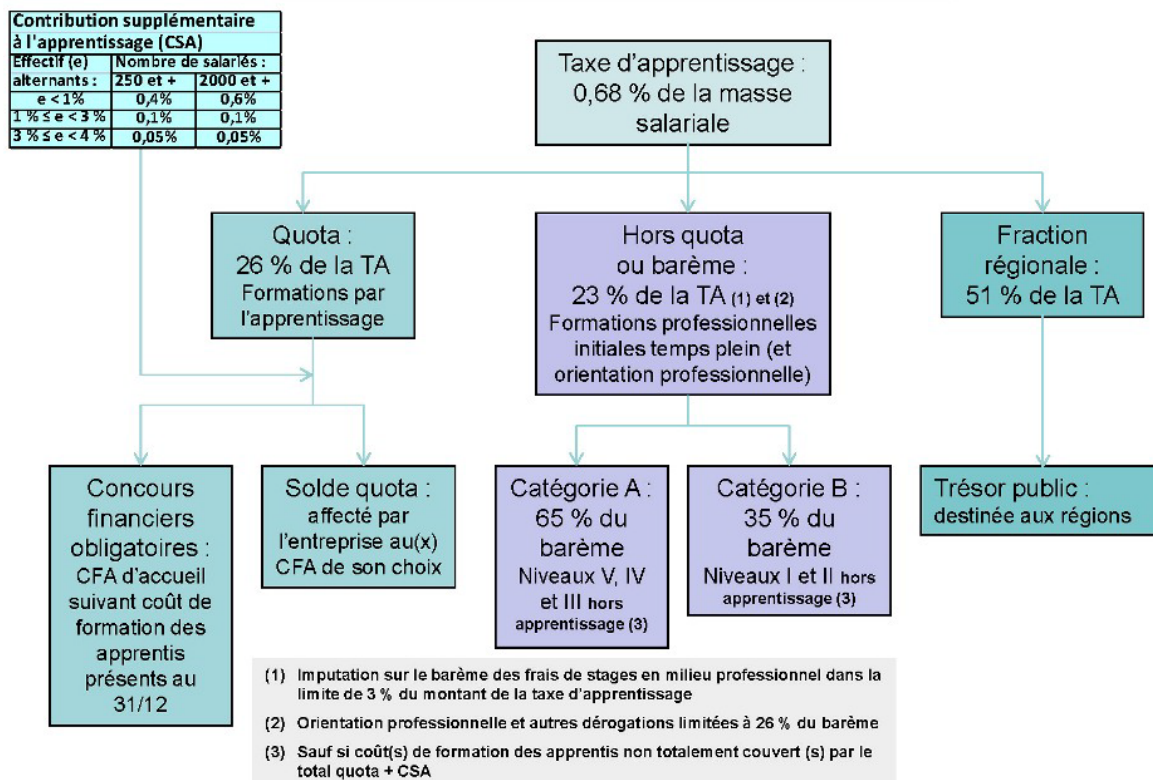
Contribution supplémentaire à l'apprentissage (CSA)

| Effectif (e) alternants : | Nombre de salariés : 250 et + | 2000 et + |
|---|---|---|
| e < 1% | 0,4% | 0,6% |
| 1 % ≤ e < 3 % | 0,1% | 0,1% |
| 3 % ≤ e < 4 % | 0,05% | 0,05% |

Taxe d'apprentissage : 0,68 % de la masse salariale

Quota : 26 % de la TA Formations par l'apprentissage

Hors quota ou barème : 23 % de la TA (1) et (2) Formations professionnelles initiales temps plein (et orientation professionnelle)

Fraction régionale : 51 % de la TA

Concours financiers obligatoires : CFA d'accueil suivant coût de formation des apprentis présents au 31/12

Solde quota : affecté par l'entreprise au(x) CFA de son choix

Catégorie A : 65 % du barème Niveaux V, IV et III hors apprentissage (3)

Catégorie B : 35 % du barème Niveaux I et II hors apprentissage (3)

Trésor public : destinée aux régions

(1) Imputation sur le barème des frais de stages en milieu professionnel dans la limite de 3 % du montant de la taxe d'apprentissage

(2) Orientation professionnelle et autres dérogations limitées à 26 % du barème

(3) Sauf si coût(s) de formation des apprentis non totalement couvert (s) par le total quota + CSA